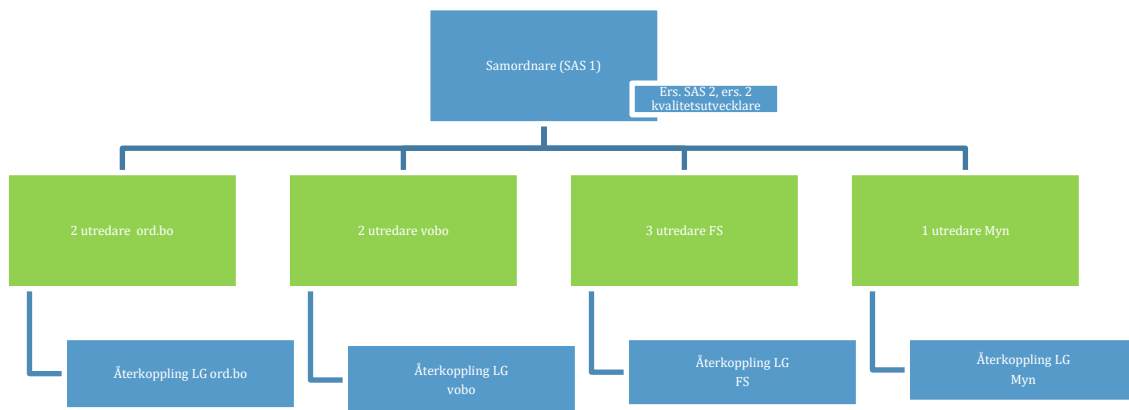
Samordnare (SAS 1)

Ers. SAS 2, ers. 2 kvalitetsutvecklare

2 utredare ord.bo

2 utredare vobo

3 utredare FS

1 utredare Myn

Återkoppling LG ord.bo

Återkoppling LG vobo

Återkoppling LG FS

Återkoppling LG Myn